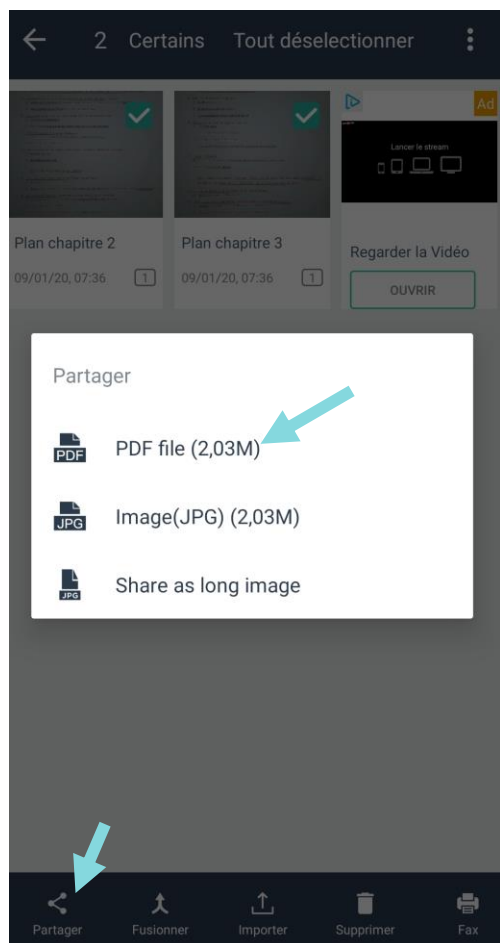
2 Certains Tout déselectionner

Plan chapitre 2
09/01/20, 07:36 1

Plan chapitre 3
09/01/20, 07:36 1

Ad
Lancer le stream
Regarder la Vidéo
OUVRIR

Partager

PDF
PDF file (2,03M)

JPG
Image(JPG) (2,03M)

JPG
Share as long image

Partager Fusionner Importer Supprimer Fax